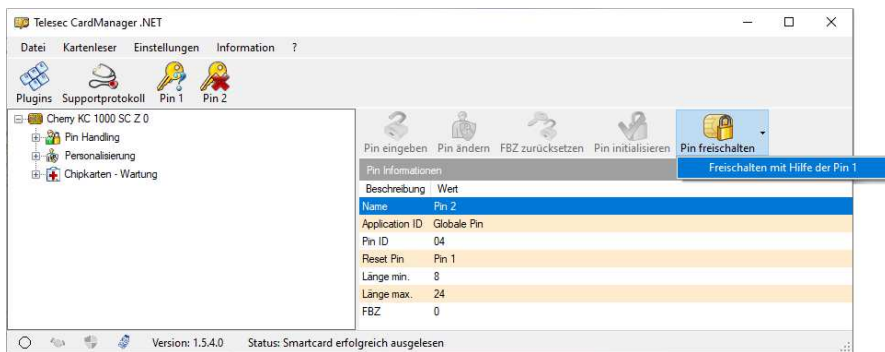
Telesec CardManager .NET

Datei Kartenleser Einstellungen Information ?

Plugins Supportprotokoll Pin 1 Pin 2

Cherry KC 1000 SC Z 0
Pin Handling
Personalisierung
Chipkarten - Wartung

Pin eingeben Pin ändern FBZ zurücksetzen Pin initialisieren Pin freischalten

Freischalten mit Hilfe der Pin 1

Pin Informationen

| Beschreibung | Wert |
|---|---|
| Name | Pin 2 |
| Application ID | Globale Pin |
| Pin ID | 04 |
| Reset Pin | Pin 1 |
| Länge min. | 8 |
| Länge max. | 24 |
| FBZ | 0 |

Version: 1.5.4.0 Status: Smartcard erfolgreich ausgelesen